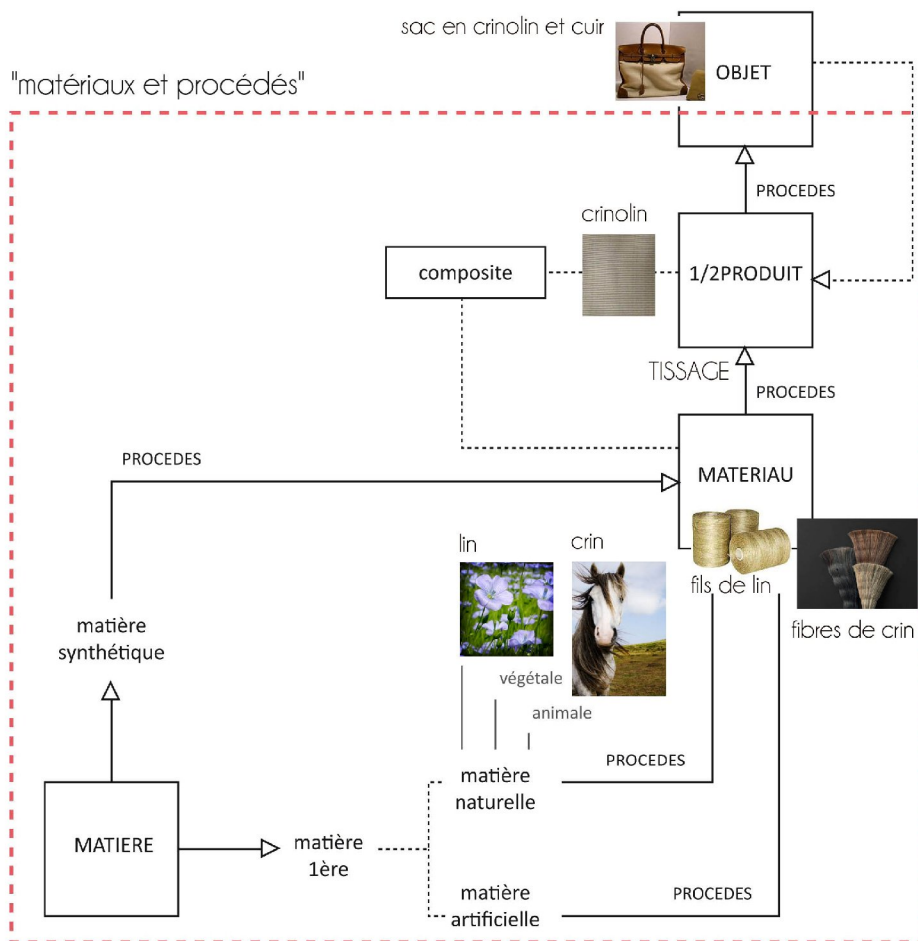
sac en crinolin et cuir

OBJET

"matériaux et procédés"

PROCEDES

crinolin

composite

1/2PRODUIT

TISSAGE

PROCEDES

PROCEDES

MATERIAU

lin

crin

fils de lin

fibres de crin

matière synthétique

végétale

animale

PROCEDES

matière naturelle

MATIERE

matière 1ère

matière artificielle

PROCEDES